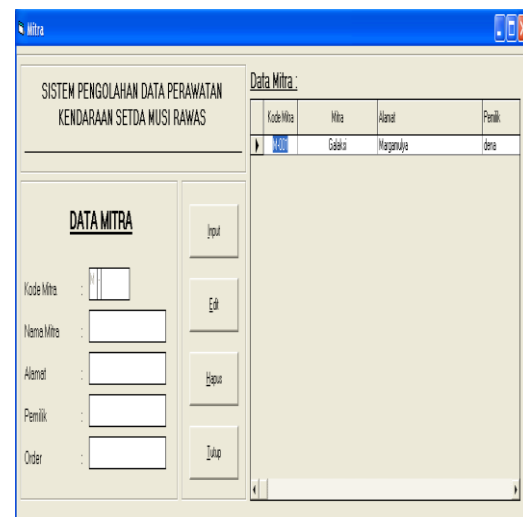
Mitra

SISTEM PENGOLAHAN DATA PERAWATAN KENDARAAN SETDA MUSI RAWAS

DATA MITRA

Kode Mitra :
Nama Mitra :
Alamat :
Pemilik :
Order :

Input
Edit
Hapus
Tutup

Data Mitra :

| Kode Mitra | Mitra | Alamat | Pemilik |
|---|---|---|---|
| MI001 | Galaksi | Marganulya | dena |